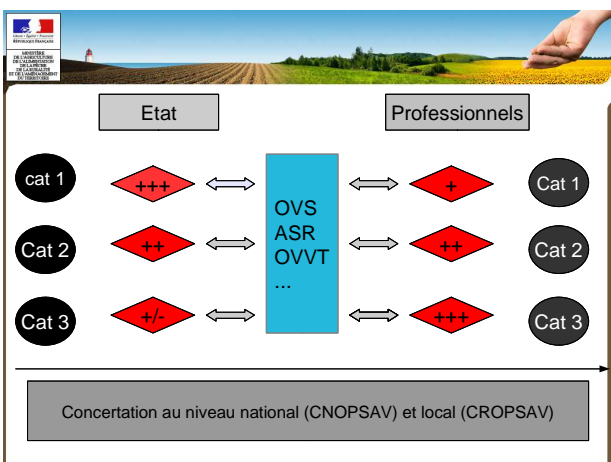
Liberté • Égalité • Fraternité
RÉPUBLIQUE FRANÇAISE

MINISTÈRE DE L'AGRICULTURE DE L'ALIMENTATION DE LA PÊCHE DE LA RURALITÉ ET DE L'AMÉNAGEMENT DU TERRITOIRE

Etat

Professionnels

cat 1

+++

+

Cat 1

Cat 2

++

++

Cat 2

Cat 3

+/-

+++

Cat 3

OVS
ASR
OVVT
...

Concertation au niveau national (CNOPSAV) et local (CROPSAV)